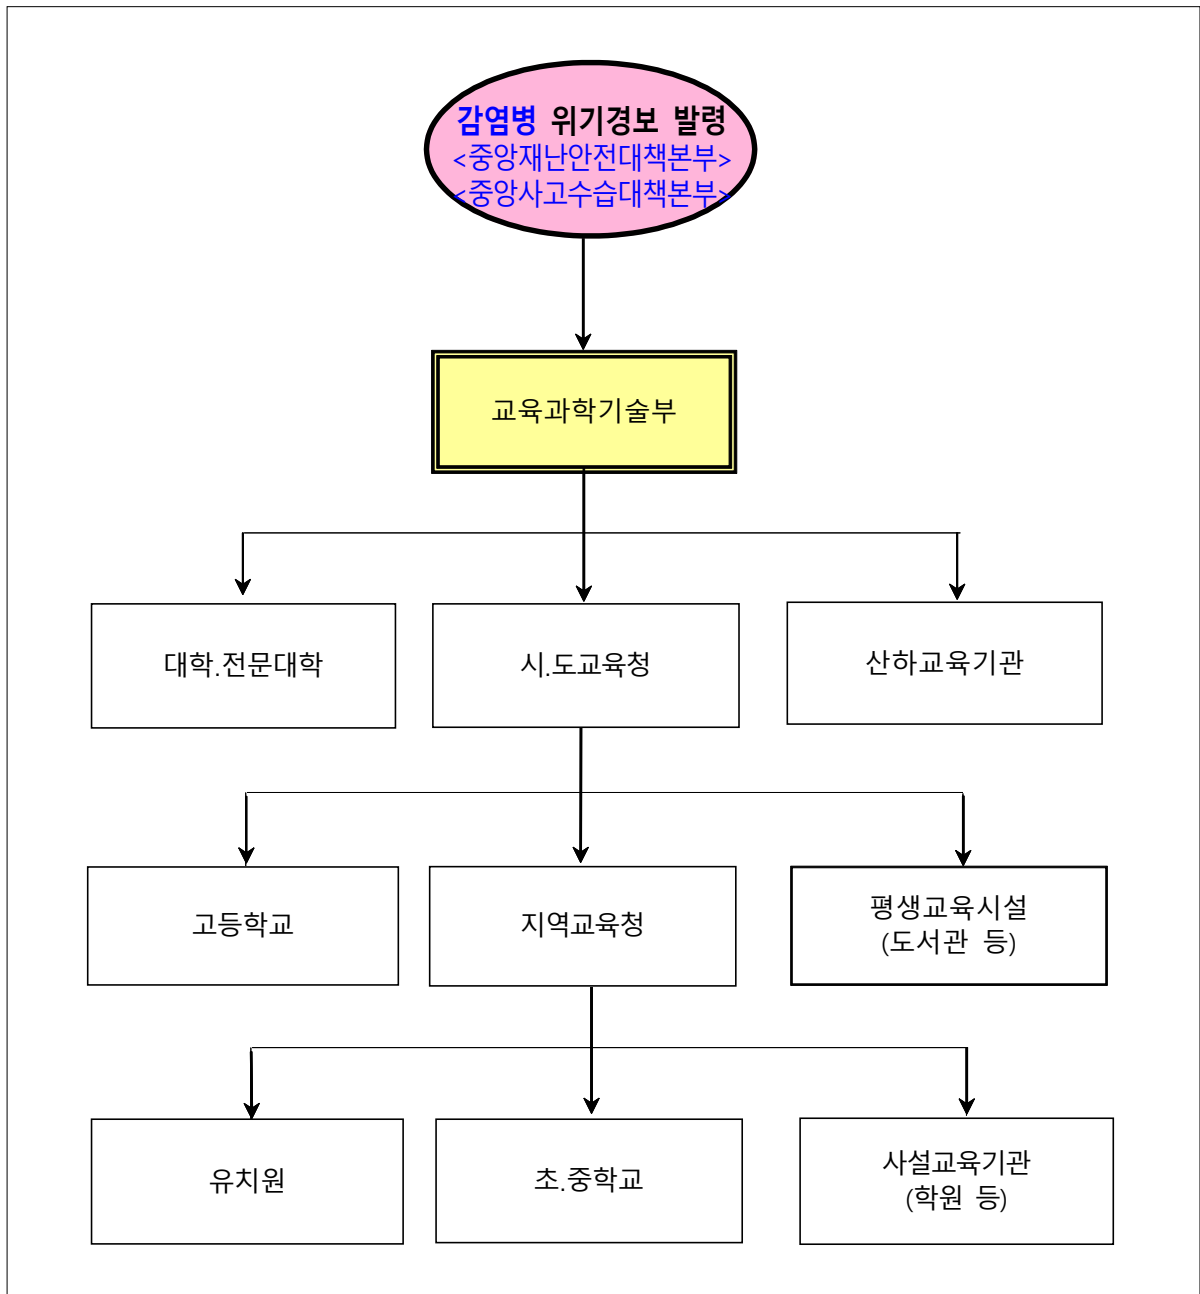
감염병 위기경보 발령
<중앙재난안전대책본부>
<중앙사고수습대책본부>

교육과학기술부

대학.전문대학

시.도교육청

산하교육기관

고등학교

지역교육청

평생교육시설
(도서관 등)

유치원

초.중학교

사설교육기관
(학원 등)